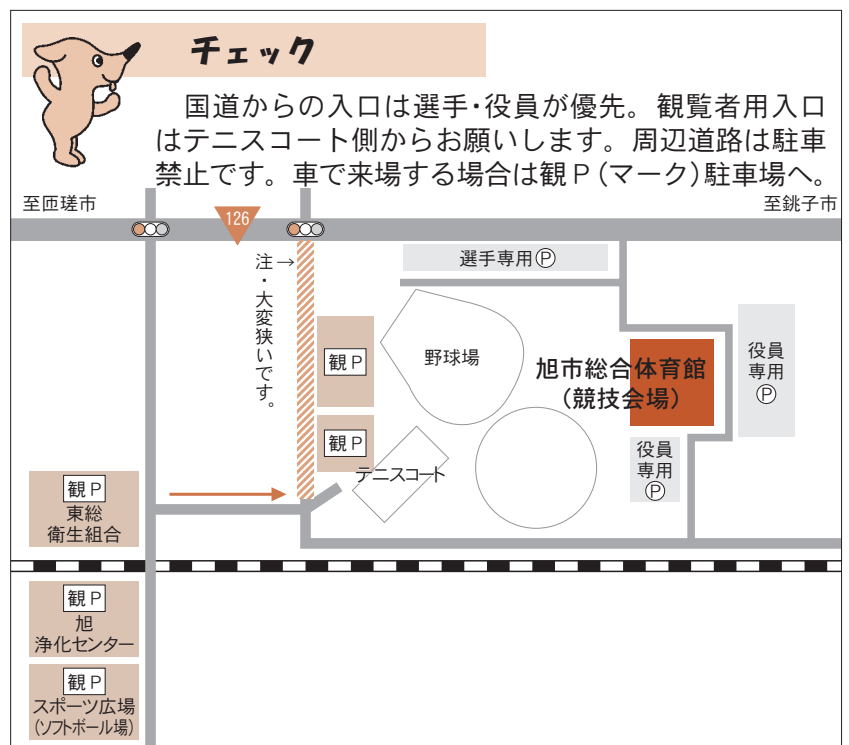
チェック

国道からの入口は選手・役員が優先。観覧者用入口はテニスコート側からお願いします。周辺道路は駐車禁止です。車で来場する場合は観Ｐ（マーク）駐車場へ。

至匝瑳市

126

至銚子市

注→・大変狭いです。

選手専用Ⓟ

観Ｐ

野球場

旭市総合体育館（競技会場）

役員専用Ⓟ

観Ｐ

役員専用Ⓟ

テニスコート

観Ｐ 東総衛生組合

観Ｐ 旭 浄化センター

観Ｐ スポーツ広場（ソフトボール場）